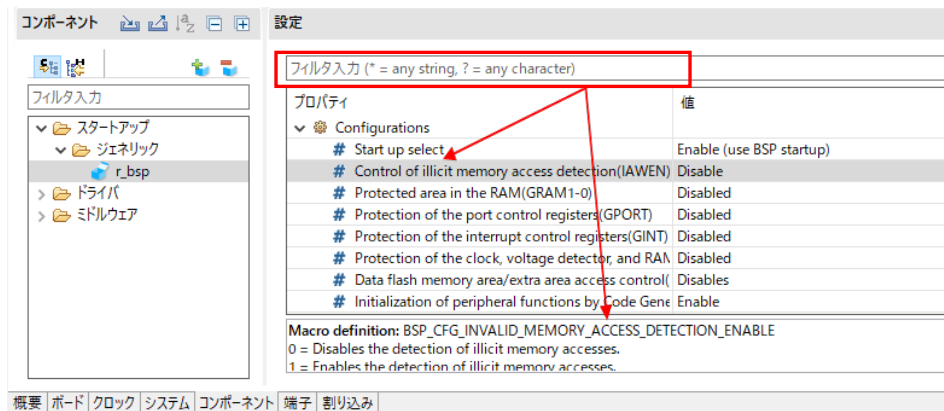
コンポーネント

フィルタ入力

スタートアップ
ジェネリック
r_bsp
ドライバ
ミドルウェア

設定

フィルタ入力 (* = any string, ? = any character)

| プロパティ | 値 |
|---|---|
| Configurations | |
| # Start up select | Enable (use BSP startup) |
| # Control of illicit memory access detection(IAWEN) | Disable |
| # Protected area in the RAM(GRAM1-0) | Disabled |
| # Protection of the port control registers(GPORT) | Disabled |
| # Protection of the interrupt control registers(GINT) | Disabled |
| # Protection of the clock, voltage detector, and RAM | Disabled |
| # Data flash memory area/extra area access control( | Disables |
| # Initialization of peripheral functions by Code Gene | Enable |

Macro definition: BSP_CFG_INVALID_MEMORY_ACCESS_DETECTION_ENABLE
0 = Disables the detection of illicit memory accesses.
1 = Enables the detection of illicit memory accesses.

概要 | ボード | クロック | システム | コンポーネント | 端子 | 割り込み